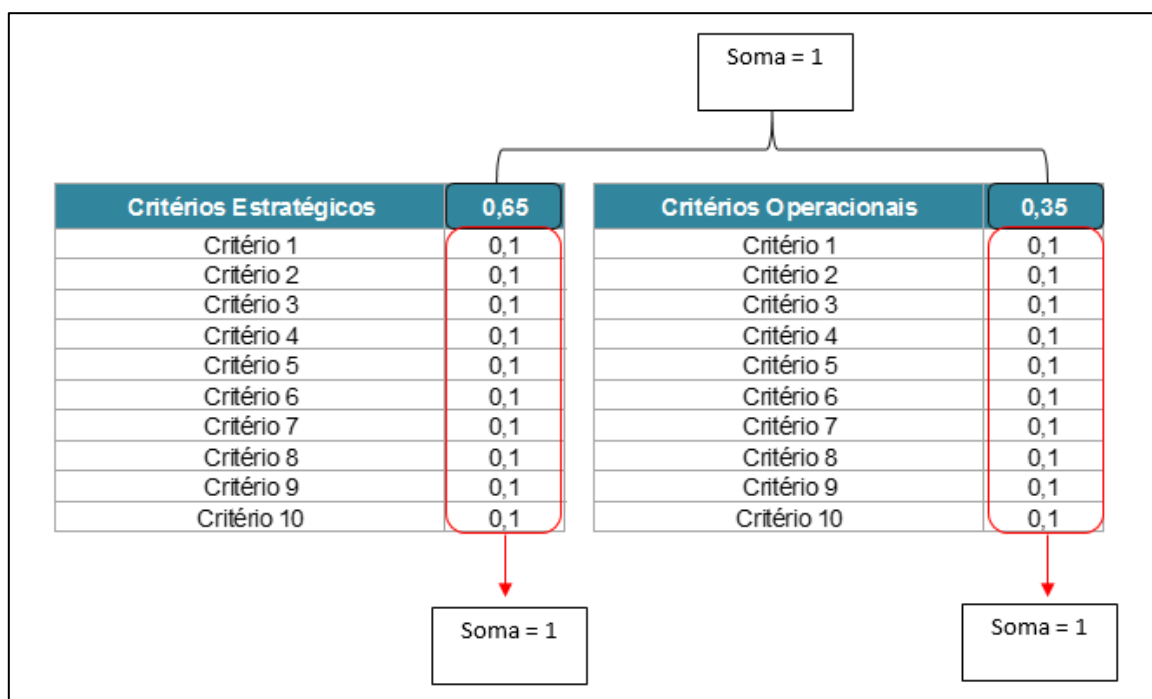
Soma = 1

| Critérios Estratégicos | 0,65 |
|---|---|
| Critério 1 | 0,1 |
| Critério 2 | 0,1 |
| Critério 3 | 0,1 |
| Critério 4 | 0,1 |
| Critério 5 | 0,1 |
| Critério 6 | 0,1 |
| Critério 7 | 0,1 |
| Critério 8 | 0,1 |
| Critério 9 | 0,1 |
| Critério 10 | 0,1 |

| Critérios Operacionais | 0,35 |
|---|---|
| Critério 1 | 0,1 |
| Critério 2 | 0,1 |
| Critério 3 | 0,1 |
| Critério 4 | 0,1 |
| Critério 5 | 0,1 |
| Critério 6 | 0,1 |
| Critério 7 | 0,1 |
| Critério 8 | 0,1 |
| Critério 9 | 0,1 |
| Critério 10 | 0,1 |

Soma = 1

Soma = 1